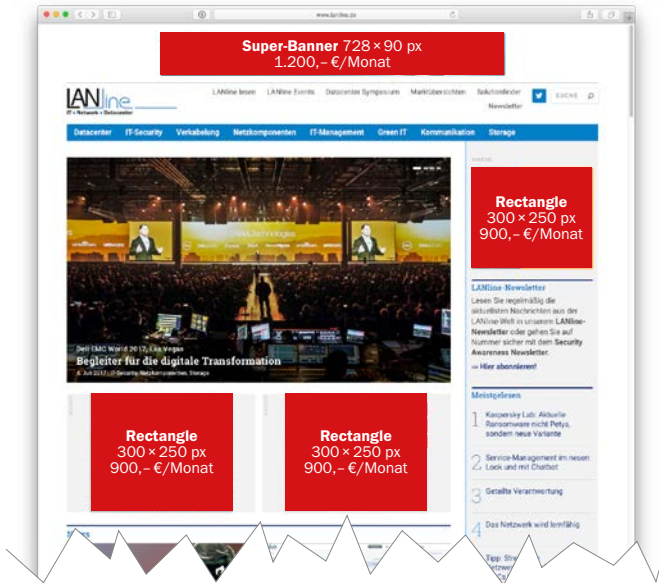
www.lanline.de

**Super-Banner** 728 × 90 px
1.200,– €/Monat

LANline
IT • Network • Datacenter

LANline lesen LANline Events Datacenter Symposium Marktübersichten Solutionfinder Newsletter SUCHE

Datacenter IT-Security Verkabelung Netzkomponenten IT-Management Green IT Kommunikation Storage

ANZEIGE

**Rectangle**
300 × 250 px
900,– €/Monat

Dell EMC World 2017, Las Vegas
Begleiter für die digitale Transformation
8. Juli 2017 | IT-Security, Netzkomponenten, Storage

LANline-Newsletter
Lesen Sie regelmäßig die aktuellsten Nachrichten aus der LANline-Welt in unserem **LANline-Newsletter** oder gehen Sie auf Nummer sicher mit dem **Security Awareness Newsletter**.
→ Hier abonnieren!

Meistgelesen
1 Kaspersky Lab: Aktuelle Ransomware nicht Petya, sondern neue Variante
2 Service-Management im neuen Look und mit Chatbot
3 Geteilte Verantwortung
4 Das Netzwerk wird lernfähig

**Rectangle**
300 × 250 px
900,– €/Monat

**Rectangle**
300 × 250 px
900,– €/Monat

Tipp: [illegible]
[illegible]